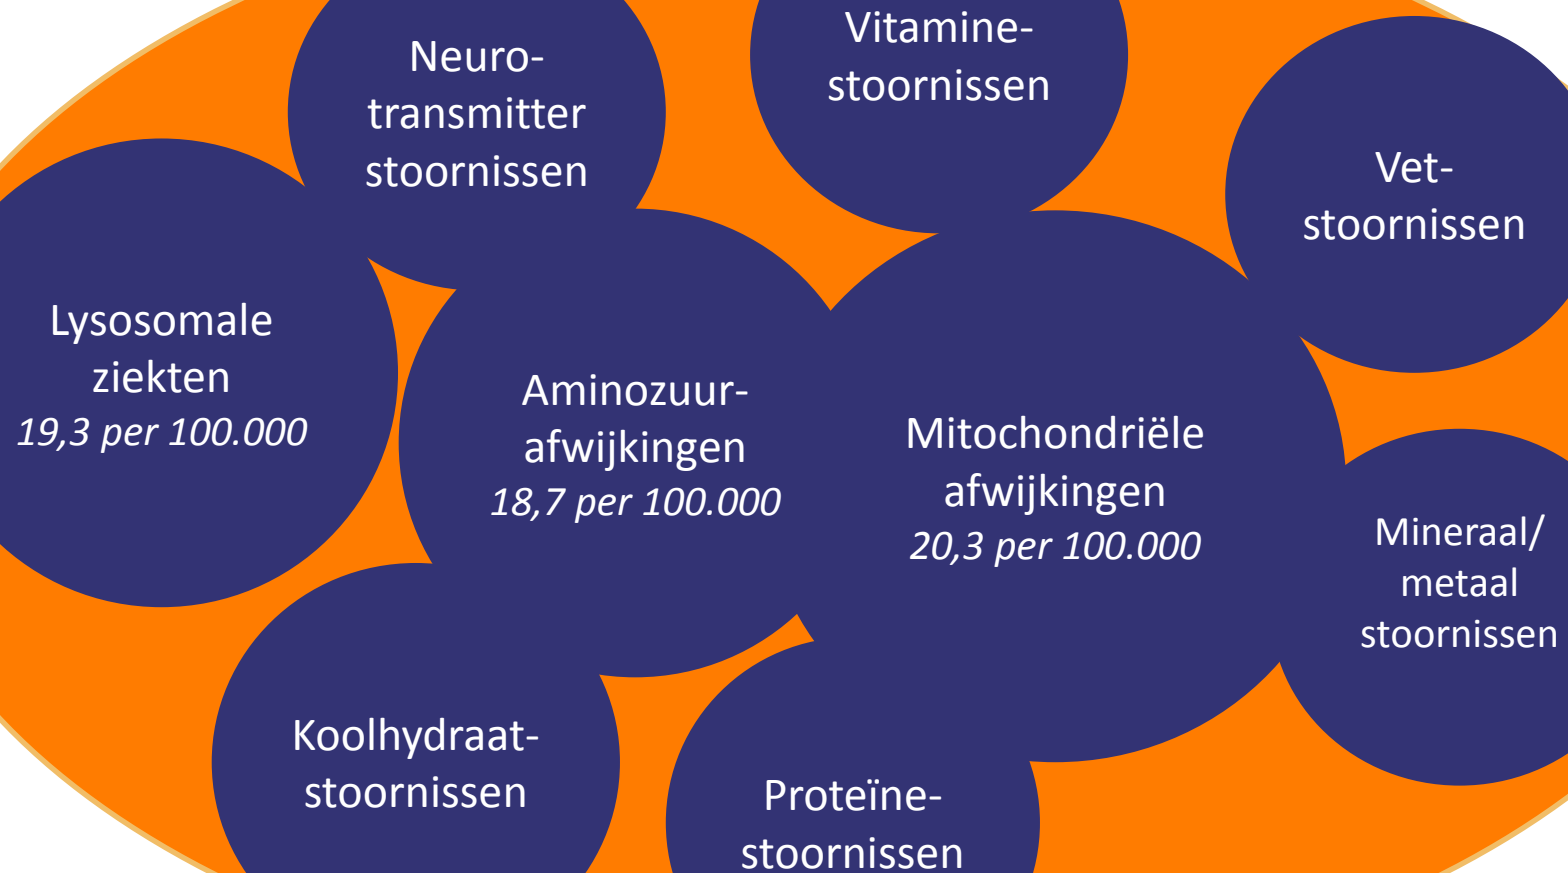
Neurotransmitter stoornissen

Vitamine-stoornissen

Vet-stoornissen

Lysosomale ziekten
*19,3 per 100.000*

Aminozuur-afwijkingen
*18,7 per 100.000*

Mitochondriële afwijkingen
*20,3 per 100.000*

Mineraal/ metaal stoornissen

Koolhydraat-stoornissen

Proteïne-stoornissen